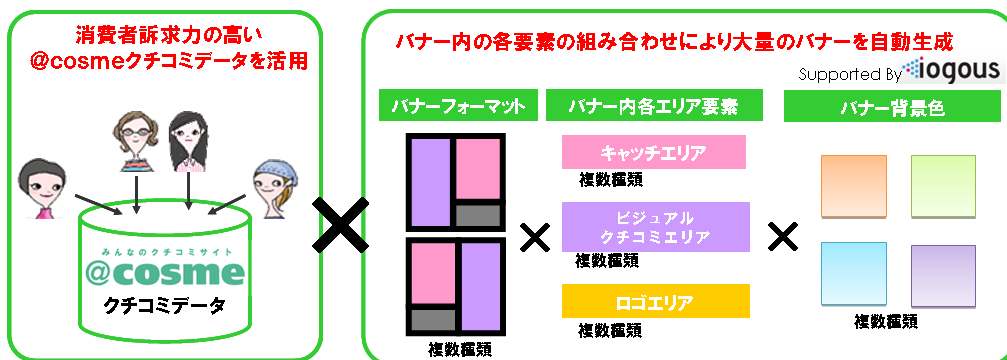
消費者訴求力の高い
@cosmeクチコミデータを活用

みんなのクチコミサイト
@cosme
クチコミデータ

バナー内の各要素の組み合わせにより大量のバナーを自動生成

Supported By iogous

バナーフォーマット

複数種類

バナー内各エリア要素

キャッチエリア
複数種類

ビジュアル
クチコミエリア
複数種類

ロゴエリア
複数種類

バナー背景色

複数種類